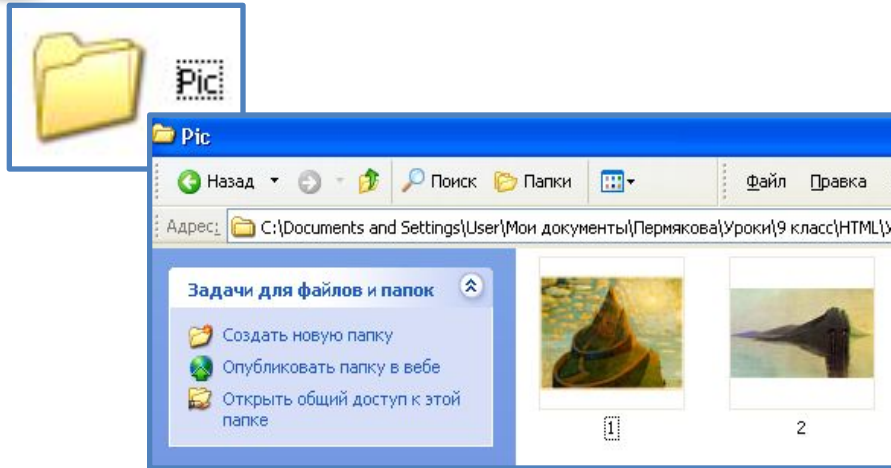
Pic

Pic

Назад Поиск Папки Файл Правка

Адрес: C:\Documents and Settings\User\Мои документы\Пермякова\Уроки\9 класс\HTML\

Задачи для файлов и папок

Создать новую папку

Опубликовать папку в вебе

Открыть общий доступ к этой папке

1

2